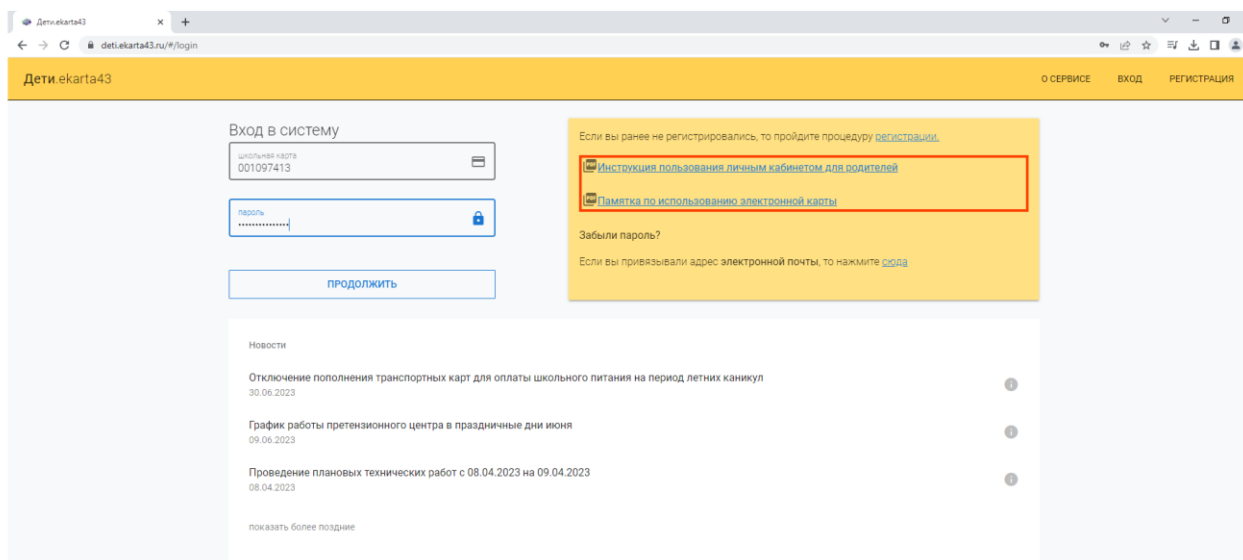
Дети.ekarta43
deti.ekarta43.ru/#/login

Дети.ekarta43

О СЕРВИСЕ ВХОД РЕГИСТРАЦИЯ

Вход в систему

школьная карта
001097413

пароль
•••••••••••••••

ПРОДОЛЖИТЬ

Если вы ранее не регистрировались, то пройдите процедуру регистрации.

Инструкция пользования личным кабинетом для родителей

Памятка по использованию электронной карты

Забыли пароль?

Если вы привязывали адрес электронной почты, то нажмите сюда

Новости

Отключение пополнения транспортных карт для оплаты школьного питания на период летних каникул
30.06.2023

График работы претензионного центра в праздничные дни июня
09.06.2023

Проведение плановых технических работ с 08.04.2023 на 09.04.2023
08.04.2023

показать более поздние